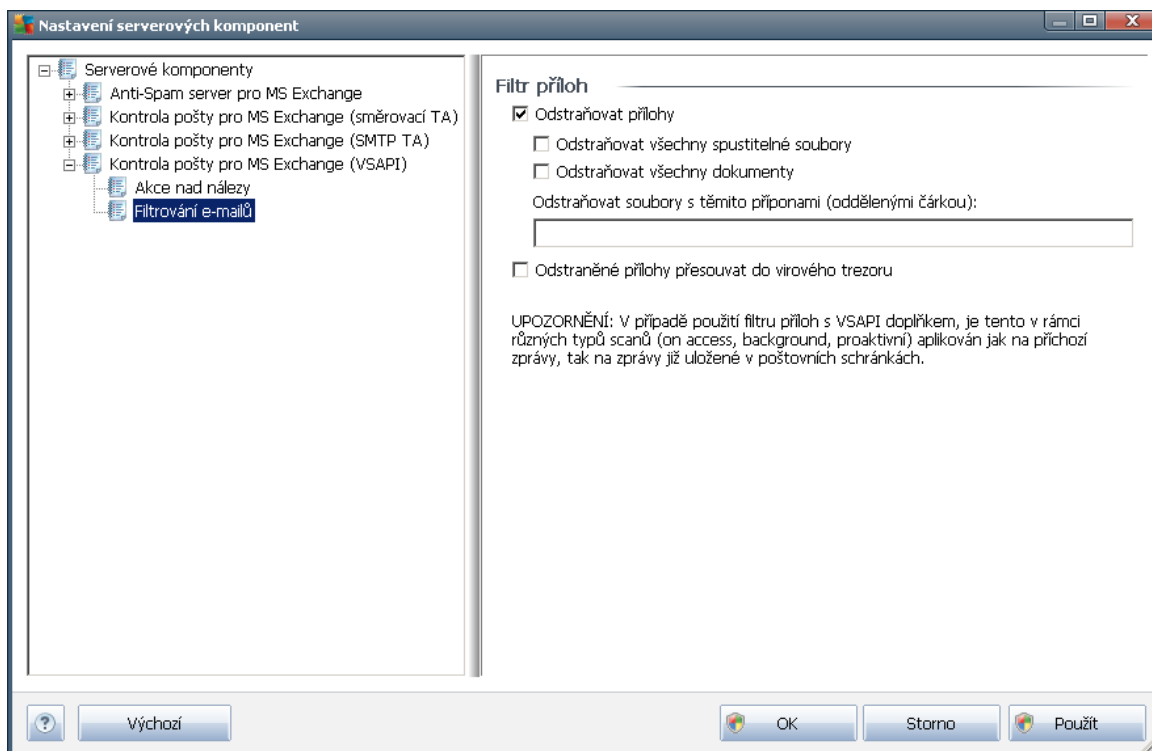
Nastavení serverových komponent

Serverové komponenty
Anti-Spam server pro MS Exchange
Kontrola pošty pro MS Exchange (směrovací TA)
Kontrola pošty pro MS Exchange (SMTP TA)
Kontrola pošty pro MS Exchange (VSAPI)
Akce nad nálezy
Filtrování e-mailů

Filtr příloh

☑ Odstraňovat přílohy
☐ Odstraňovat všechny spustitelné soubory
☐ Odstraňovat všechny dokumenty
Odstraňovat soubory s těmito příponami (oddělenými čárkou):

☐ Odstraněné přílohy přesouvat do virového trezoru

UPOZORNĚNÍ: V případě použití filtru příloh s VSAPI doplňkem, je tento v rámci různých typů scanů (on access, background, proaktivní) aplikován jak na příchozí zprávy, tak na zprávy již uložené v poštovních schránkách.

?
Výchozí
OK
Storno
Použít